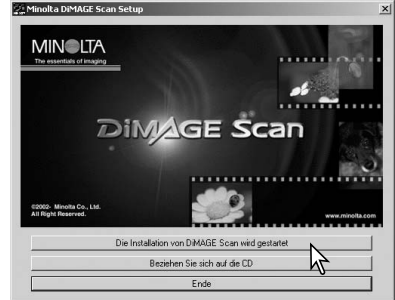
Minolta DiMAGE Scan Setup

MINOLTA
The essentials of imaging

DiMAGE Scan

©2002- Minolta Co., Ltd.
All Right Reserved.

www.minolta.com

Die Installation von DiMAGE Scan wird gestartet

Beziehen Sie sich auf die CD

Ende